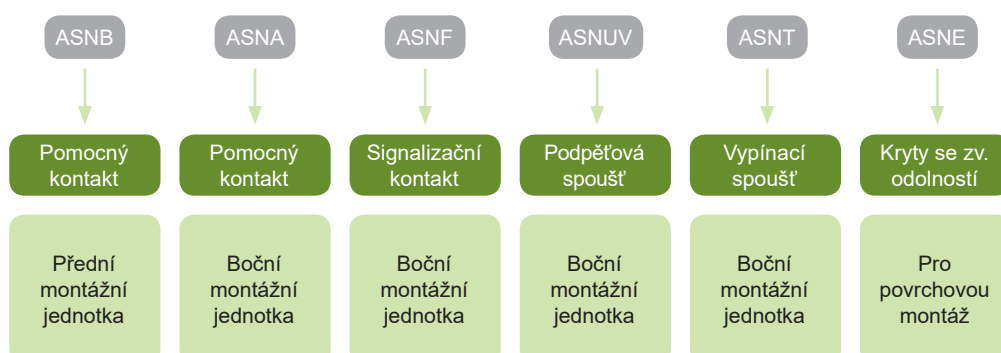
ASNB

Pomocný kontakt

Přední montážní jednotka

ASNA

Pomocný kontakt

Boční montážní jednotka

ASNF

Signalizační kontakt

Boční montážní jednotka

ASNUV

Podpěťová spoušť

Boční montážní jednotka

ASNT

Vypínací spoušť

Boční montážní jednotka

ASNE

Kryty se zv. odolností

Pro povrchovou montáž